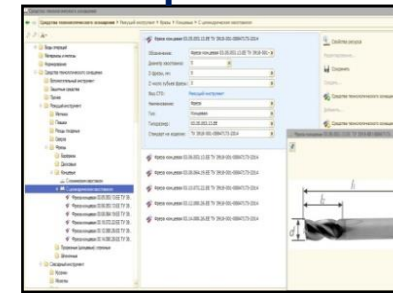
Средства технологического оснащения > Режущий инструмент > Фрезы > Концевые > С цилиндрическим хвостовиком

Фреза концевая 02.00.000.13.00 ТУ 3918-001-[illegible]

Обозначение: Фреза концевая 02.00.000.13.00 ТУ 3918-001-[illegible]

Вид СТО: Режущий инструмент

Наименование: Фреза

Тип: Концевая

Фреза концевая 02.00.000.13.00 ТУ 3918-001-00847173-2014

Фреза концевая 02.00.000.13.00 ТУ 3918-001-00847173-2014

Фреза концевая 02.00.000.13.00 ТУ 3918-001-00847173-2014

Фреза концевая 02.00.000.13.00 ТУ 3918-001-00847173-2014

Фреза концевая 02.00.000.13.00 ТУ 3918-001-00847173-2014

Свойства ресурса

Сохранить

Средства технологического оснащения

$L$

$l$

$d$